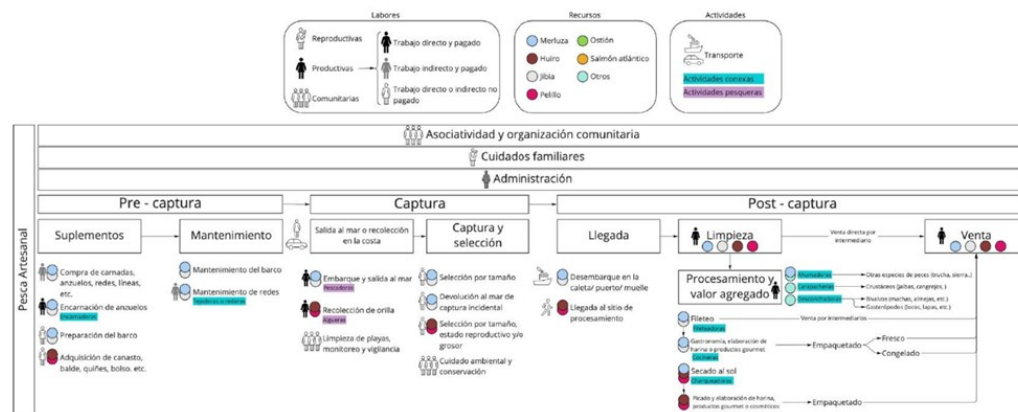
Labores

Reproductivas
Productivas
Comunitarias

Trabajo directo y pagado
Trabajo indirecto y pagado
Trabajo directo o indirecto no pagado

Recursos

Merluza
Huiro
Jibia
Pelillo
Ostión
Salmón atlántico
Otros

Actividades

Transporte
Actividades conexas
Actividades pesqueras

Pesca Artesanal

Asociatividad y organización comunitaria

Cuidados familiares

Administración

Pre - captura

Suplementos

Compra de carnadas, anzuelos, redes, líneas, etc.

Encarnación de anzuelos
Encarnadoras

Preparación del barco

Adquisición de canasto, balde, quiñes, bolso. etc.

Mantenimiento

Mantenimiento del barco

Mantenimiento de redes
Tejedoras o rederas

Captura

Salida al mar o recolección en la costa

Embarque y salida al mar
Pescadoras

Recolección de orilla
Algueras

Limpieza de playas, monitoreo y vigilancia

Captura y selección

Selección por tamaño

Devolución al mar de captura incidental

Selección por tamaño, estado reproductivo y/o grosor

Cuidado ambiental y conservación

Post - captura

Llegada

Desembarque en la caleta/ puerto/ muelle

Llegada al sitio de procesamiento

Limpieza

Venta directa por intermediario

Venta

Procesamiento y valor agregado

Ahumadoras
Otras especies de peces (trucha, sierra..)

Carrizacheras
Crustáceos (jaibas, cangrejos, )

Desconchadoras
Bivalvos (machas, almejas, etc.)
Gasterópodos (locos, lapas, etc.)

Fileteo
Fileteadoras

Venta por intermediarios

Gastronomía, elaboración de harina o productos gourmet
Cocineras

Empaquetado

Fresco

Congelado

Secado al sol
Charqueadoras

Picado y elaboración de harina, productos gourmet o cosméticos

Empaquetado